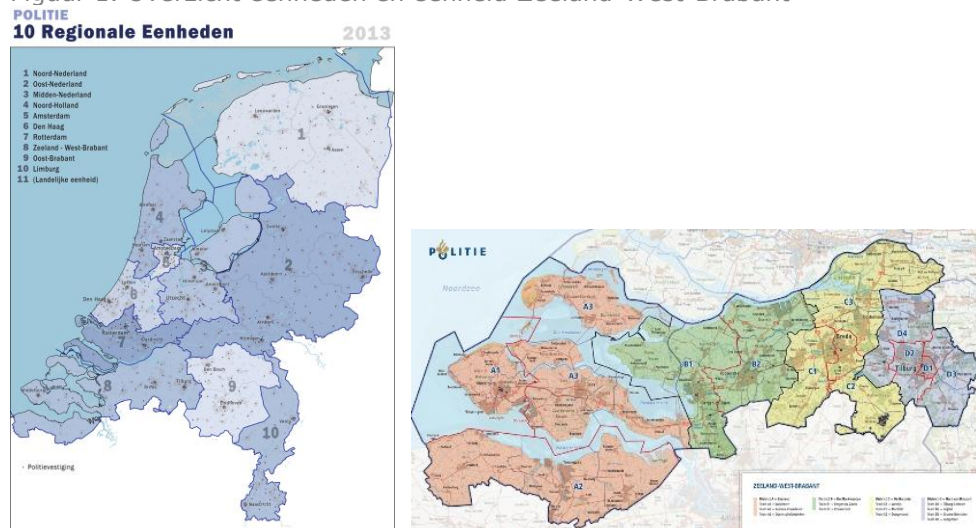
Figuur 1: Overzicht eenheden en eenheid Zeeland-West-Brabant

POLITIE
10 Regionale Eenheden

2013

1 Noord-Nederland
2 Oost-Nederland
3 Midden-Nederland
4 Noord-Holland
5 Amsterdam
6 Den Haag
7 Rotterdam
8 Zeeland - West-Brabant
9 Oost-Brabant
10 Limburg
11 (Landelijke eenheid)

1
4
5
3
2
6
7
8
9
10

Leeuwarden
Groningen
Assen
Zwolle
Lelystad
Utrecht
Arnhem
Den Haag
Rotterdam
Den Bosch
Eindhoven
Tilburg
Maastricht

· Politievestiging

POLITIE

Noordzee

A3
A1
A3
A2
B1
B2
C3
C1
C2
D4
D2
D1
D3
Breda
Tilburg

ZEELAND-WEST-BRABANT
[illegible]